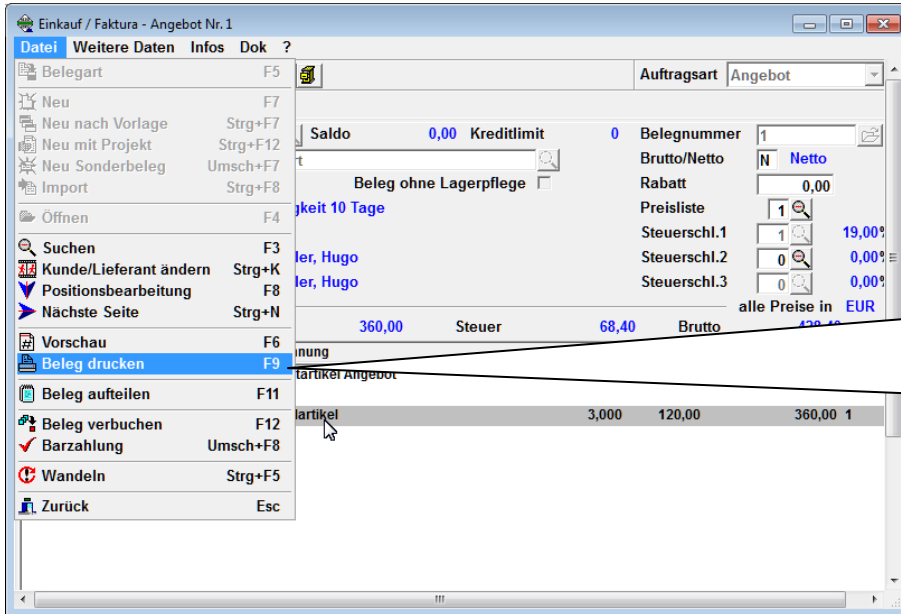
Einkauf / Faktura - Angebot Nr. 1

Datei Weitere Daten Infos Dok ?

Belegart F5
Neu F7
Neu nach Vorlage Strg+F7
Neu mit Projekt Strg+F12
Neu Sonderbeleg Umsch+F7
Import Strg+F8
Öffnen F4
Suchen F3
Kunde/Lieferant ändern Strg+K
Positionsbearbeitung F8
Nächste Seite Strg+N
Vorschau F6
Beleg drucken F9
Beleg aufteilen F11
Beleg verbuchen F12
Barzahlung Umsch+F8
Wandeln Strg+F5
Zurück Esc

Auftragsart Angebot

Saldo 0,00 Kreditlimit 0 Belegnummer 1
rt Brutto/Netto N Netto
Beleg ohne Lagerpflege Rabatt 0,00
gkeit 10 Tage Preisliste 1
Steuerschl.1 1 19,00%
ler, Hugo Steuerschl.2 0 0,00%
ler, Hugo Steuerschl.3 0 0,00%
alle Preise in EUR
360,00 Steuer 68,40 Brutto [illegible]
nnung
artikel Angebot
lartikel 3,000 120,00 360,00 1